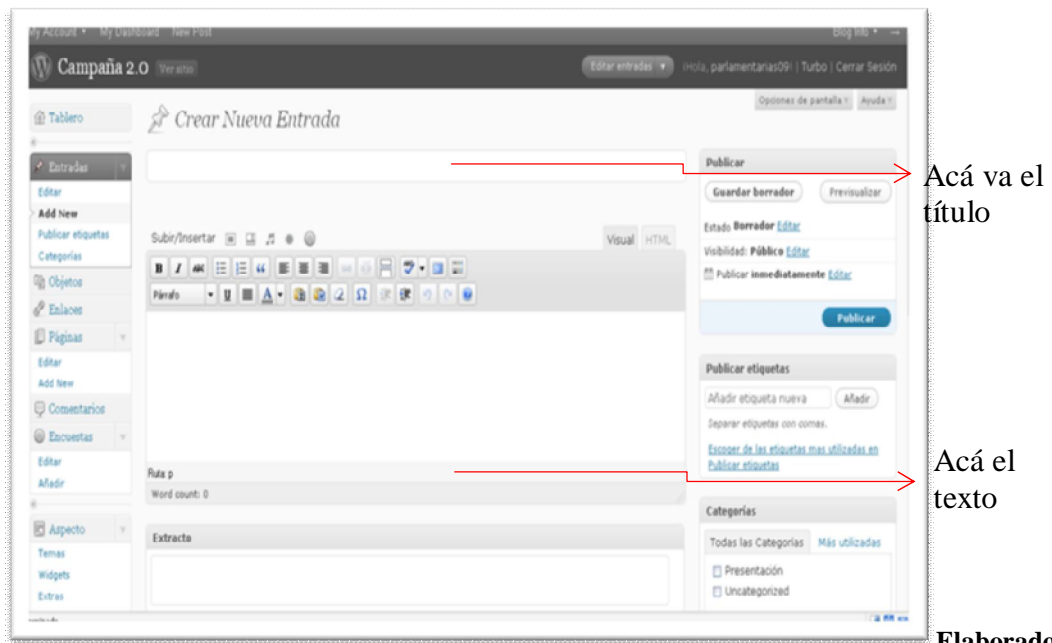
My Account ▾ My Dashboard New Post

Blog Info ▾

Campaña 2.0 Ver sitio

Editar entradas ▾

Hola, parlamentarias09! | Turbo | Cerrar Sesión

Opciones de pantalla ▾ Ayuda ▾

Tablero

Crear Nueva Entrada

Entradas

Editar

Add New

Publicar etiquetas

Categorías

Objetos

Enlaces

Páginas

Editar

Add New

Comentarios

Encuestas

Editar

Añadir

Aspecto

Temas

Widgets

Extras

Subir/Insertar

Visual HTML

Párrafo

Ruta: p

Word count: 0

Extracto

Publicar

Guardar borrador

Previsualizar

Estado: Borrador Editar

Visibilidad: Público Editar

Publicar inmediatamente Editar

Publicar

Publicar etiquetas

Añadir etiqueta nueva

Añadir

Separar etiquetas con comas.

Escoger de las etiquetas mas utilizadas en Publicar etiquetas

Categorías

Todas las Categorías

Más utilizadas

Presentación

Uncategorized

Acá va el título

Acá el texto

Elaborado